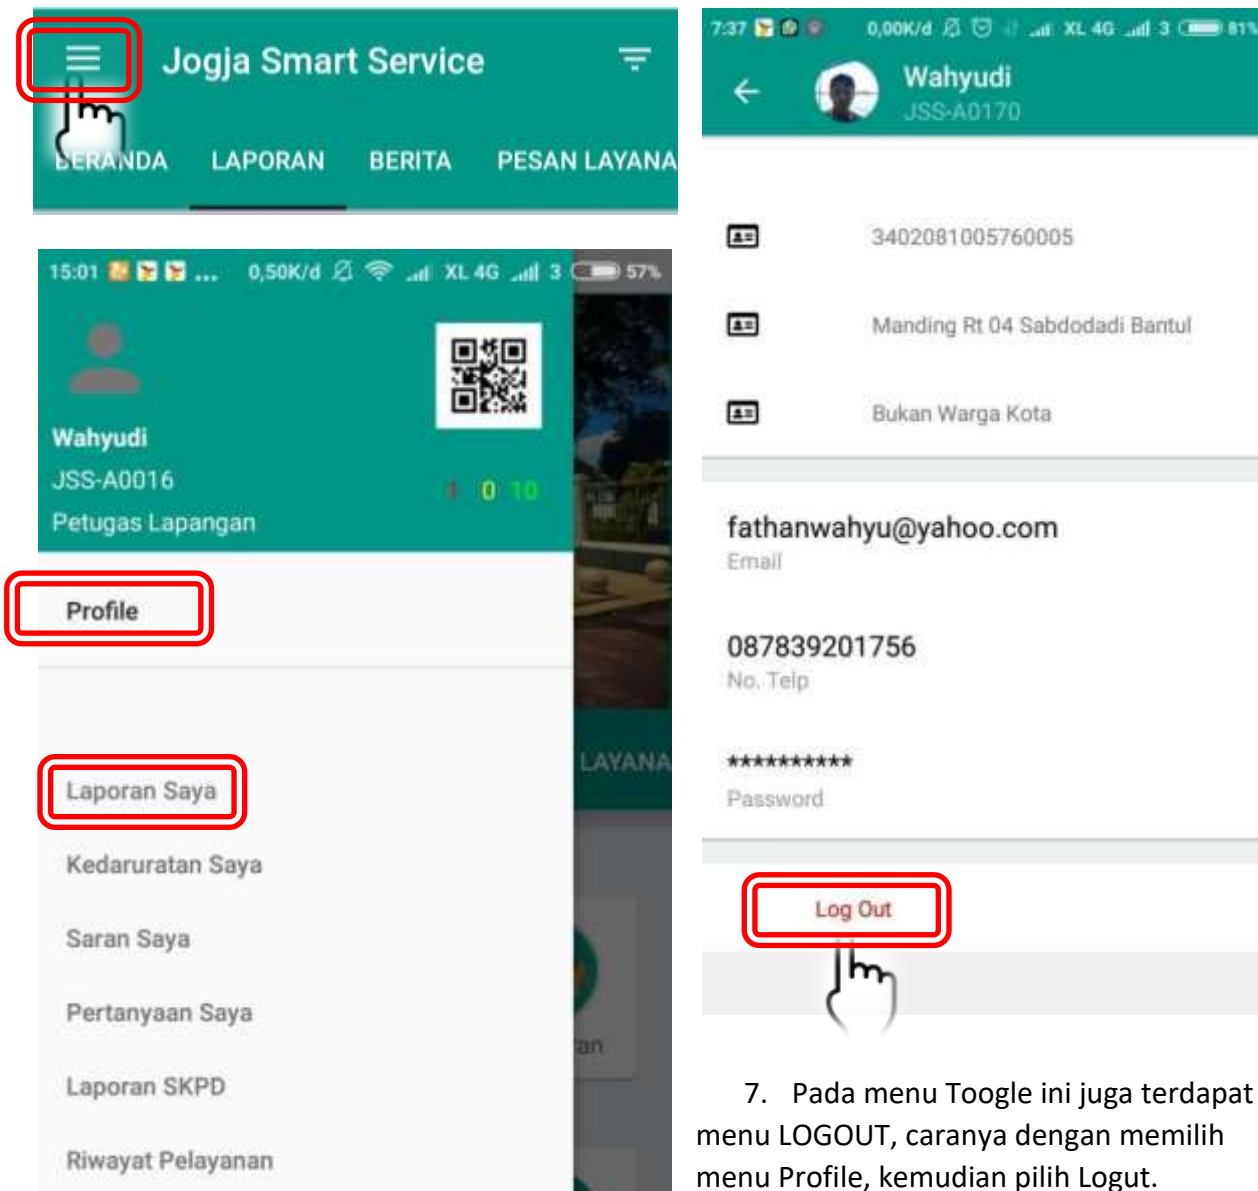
Jogja Smart Service

BERANDA LAPORAN BERITA PESAN LAYANA

15:01 ... 0,50K/d XL 4G 3 57%

Wahyudi
JSS-A0016
Petugas Lapangan

1 0 10

Profile

Laporan Saya
Kedaruratan Saya
Saran Saya
Pertanyaan Saya
Laporan SKPD
Riwayat Pelayanan

LAYANA

an

7:37 0,00K/d XL 4G 3 81%

Wahyudi
JSS-A0170

3402081005760005

Manding Rt 04 Sabdodadi Bantul

Bukan Warga Kota

fathanwahyu@yahoo.com
Email

087839201756
No. Telp

**********
Password

Log Out

7. Pada menu Toogle ini juga terdapat menu LOGOUT, caranya dengan memilih menu Profile, kemudian pilih Logut.